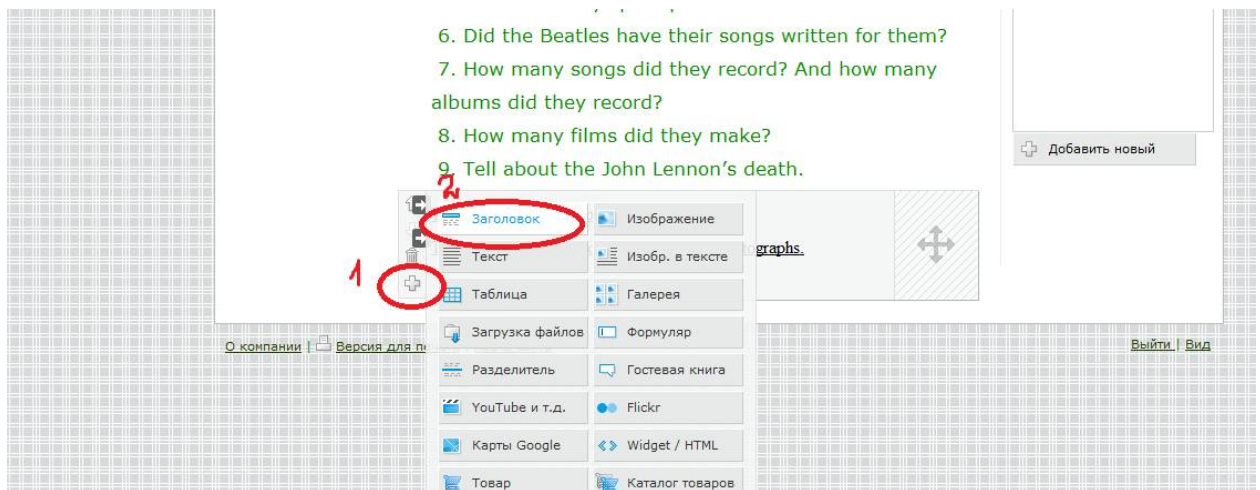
6. Did the Beatles have their songs written for them?
7. How many songs did they record? And how many albums did they record?
8. How many films did they make?
9. Tell about the John Lennon's death.

Добавить новый

2
1

Заголовок
Изображение
Текст
Изобр. в тексте
Таблица
Галерея
Загрузка файлов
Формуляр
Разделитель
Гостевая книга
YouTube и т.д.
Flickr
Карты Google
Widget / HTML
Товар
Каталог товаров

graphs.

О компании | Версия для п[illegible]

Выйти | Вид